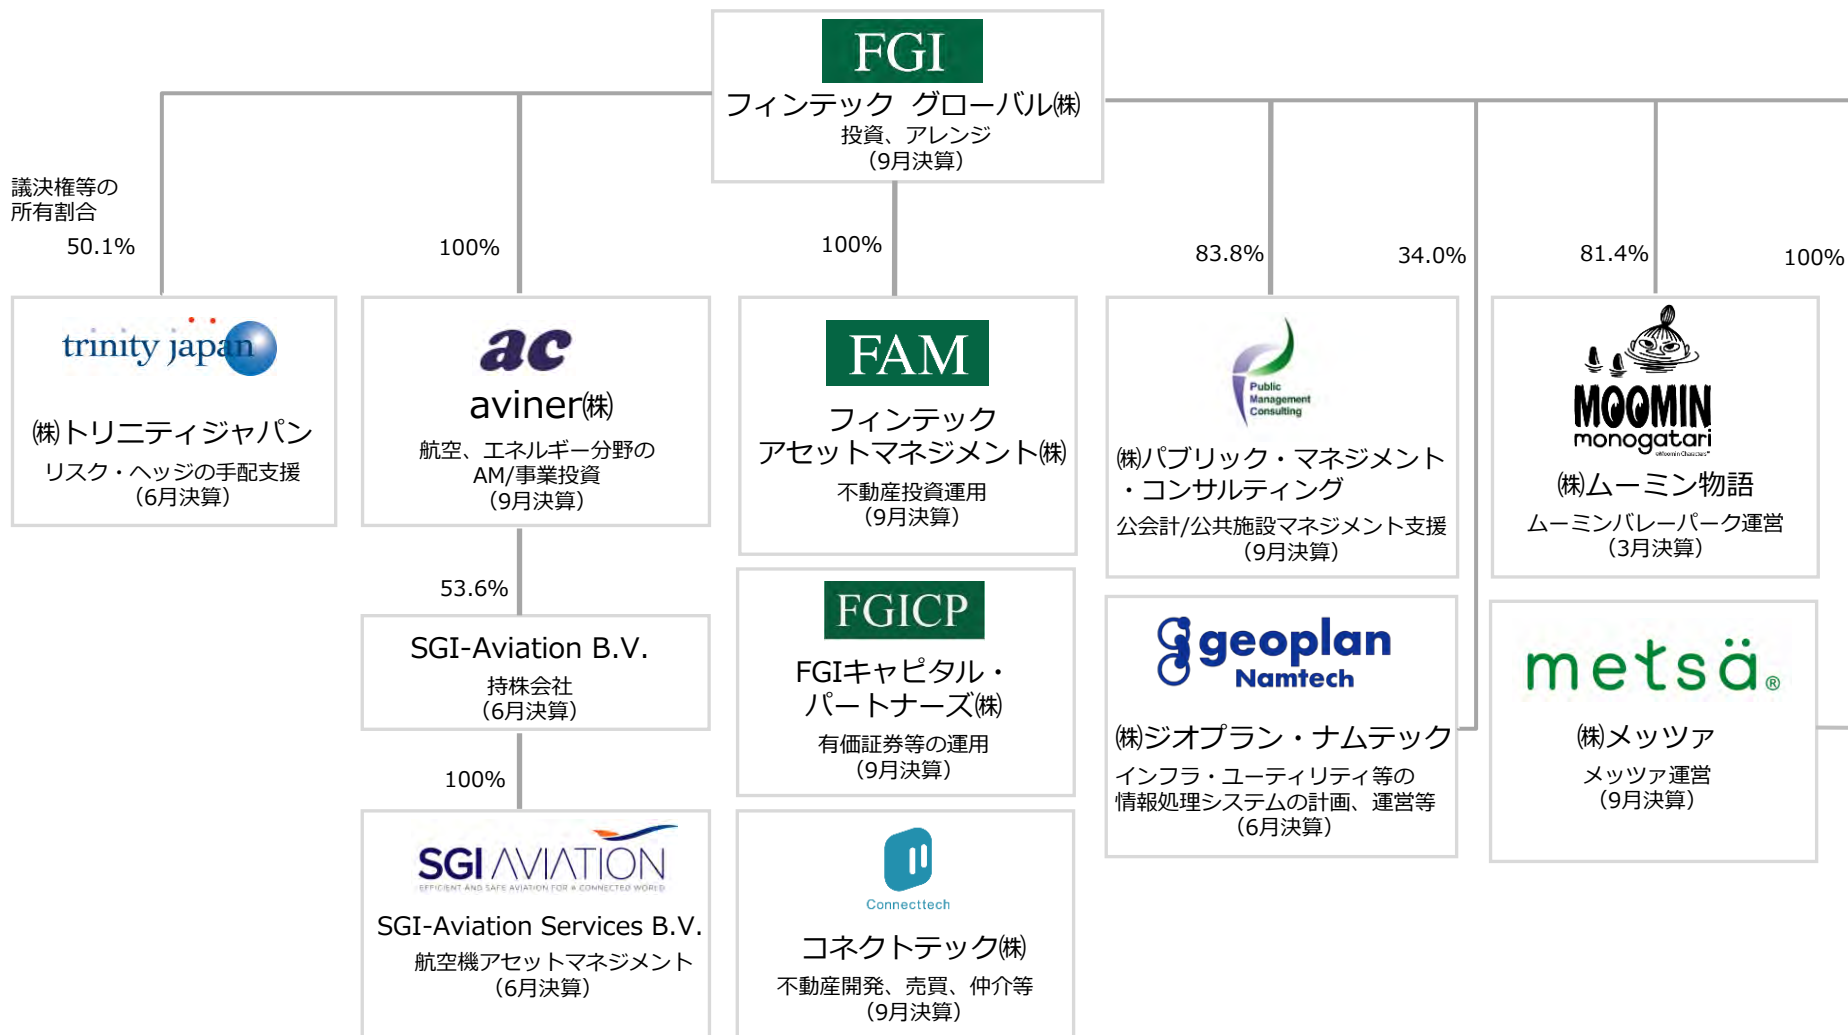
FGI
フィンテック グローバル㈱
投資、アレンジ
（9月決算）

議決権等の
所有割合

50.1%

100%

100%

83.8%

34.0%

81.4%

100%

trinity japan
㈱トリニティジャパン
リスク・ヘッジの手配支援
（6月決算）

ac
aviner㈱
航空、エネルギー分野の
AM/事業投資
（9月決算）

FAM
フィンテック
アセットマネジメント㈱
不動産投資運用
（9月決算）

Public Management Consulting
㈱パブリック・マネジメント
・コンサルティング
公会計/公共施設マネジメント支援
（9月決算）

MOOMIN
monogatari
㈱ムーミン物語
ムーミンバレーパーク運営
（3月決算）

53.6%

SGI-Aviation B.V.
持株会社
（6月決算）

FGICP
FGIキャピタル・
パートナーズ㈱
有価証券等の運用
（9月決算）

geoplan
Namtech
㈱ジオプラン・ナムテック
インフラ・ユーティリティ等の
情報処理システムの計画、運営等
（6月決算）

metsä®
㈱メッツァ
メッツァ運営
（9月決算）

100%

SGI AVIATION
EFFICIENT AND SAFE AVIATION FOR A CONNECTED WORLD
SGI-Aviation Services B.V.
航空機アセットマネジメント
（6月決算）

Connecttech
コネクトテック㈱
不動産開発、売買、仲介等
（9月決算）